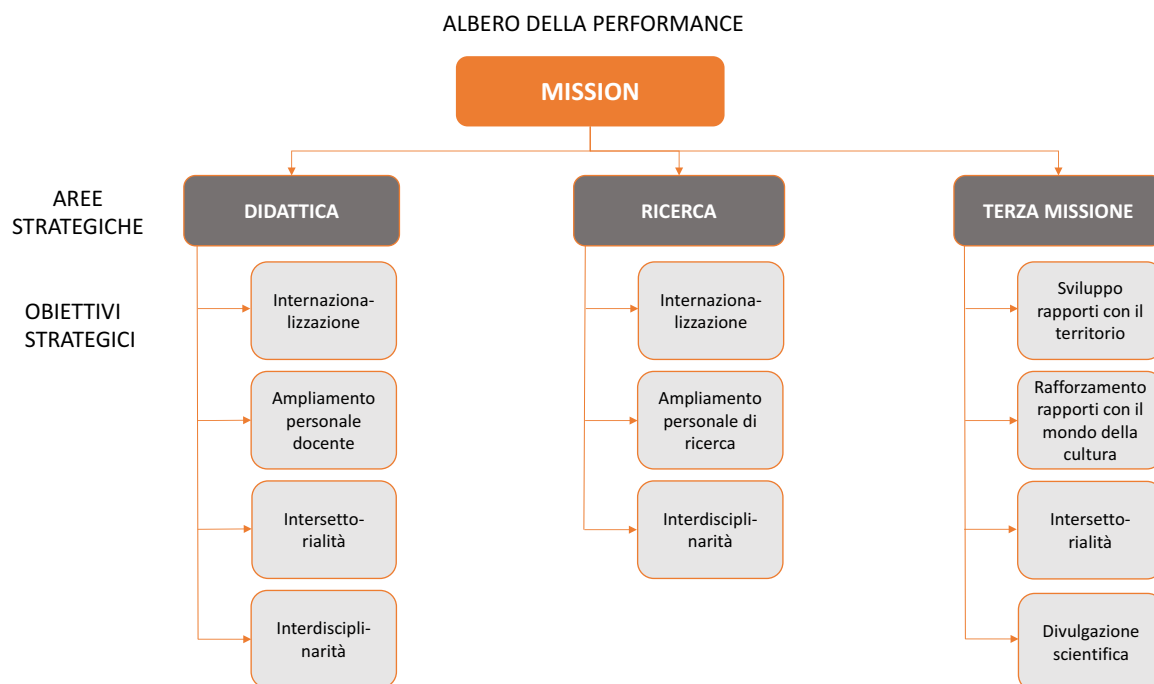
ALBERO DELLA PERFORMANCE

MISSION

AREE STRATEGICHE

OBIETTIVI STRATEGICI

DIDATTICA

Internazionalizzazione

Ampliamento personale docente

Intersettorialità

Interdisciplinarità

RICERCA

Internazionalizzazione

Ampliamento personale di ricerca

Interdisciplinarità

TERZA MISSIONE

Sviluppo rapporti con il territorio

Rafforzamento rapporti con il mondo della cultura

Intersettorialità

Divulgazione scientifica